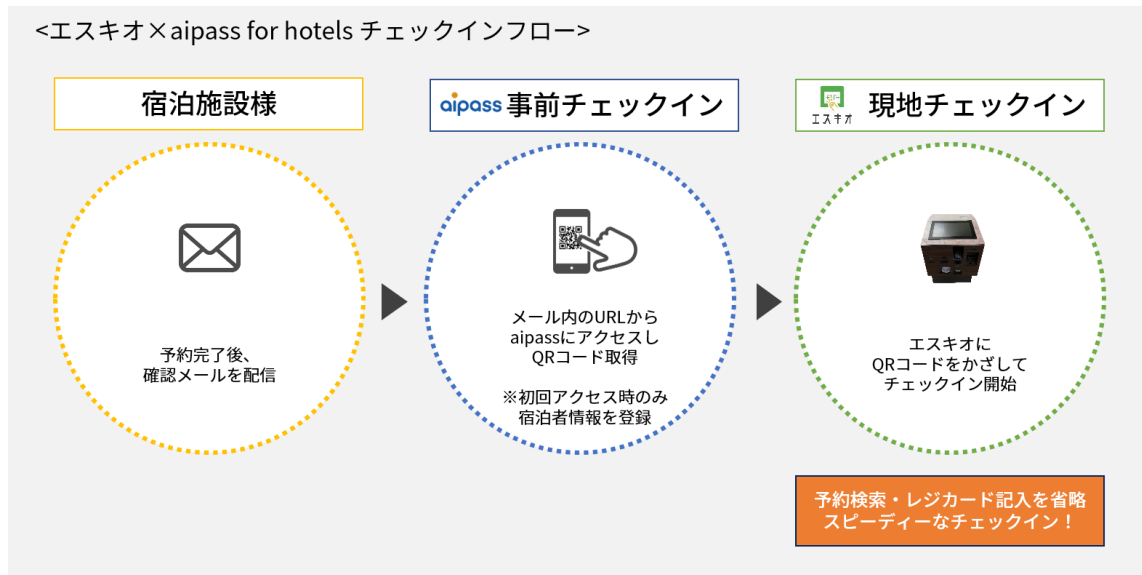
<エスキオ×aipass for hotels チェックインフロー>

宿泊施設様

予約完了後、
確認メールを配信

aipass 事前チェックイン

メール内のURLから
aipassにアクセスし
QRコード取得

※初回アクセス時のみ
宿泊者情報を登録

エスキオ 現地チェックイン

エスキオに
QRコードをかざして
チェックイン開始

予約検索・レジカード記入を省略
スピーディーなチェックイン！